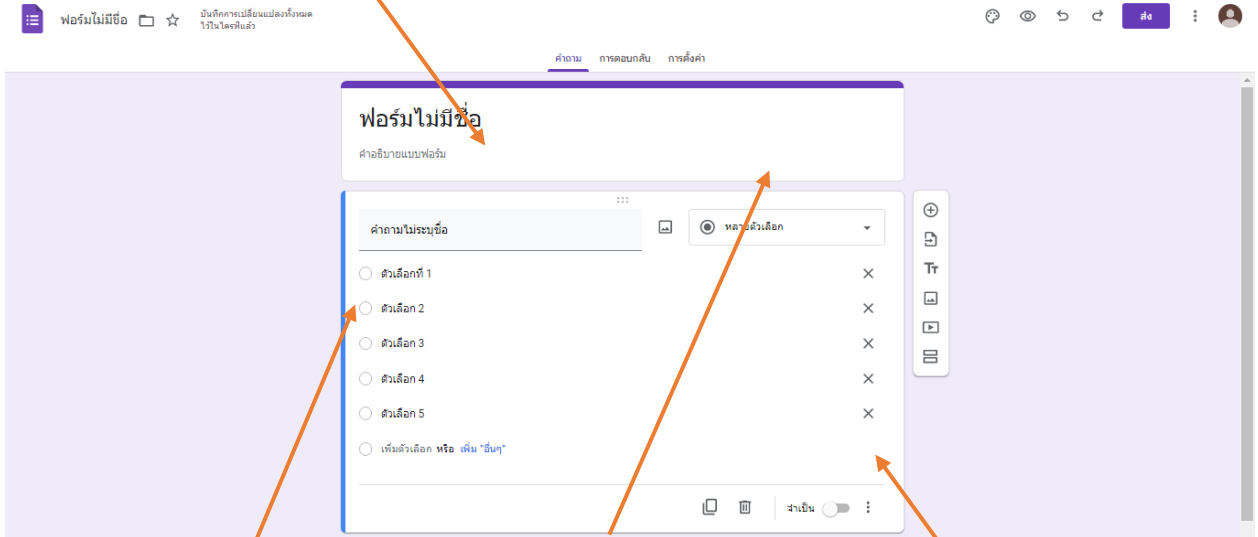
ฟอร์มไม่มีชื่อ

บันทึกการเปลี่ยนแปลงทั้งหมดไว้ในไดรฟ์แล้ว

ส่ง

คำถาม การตอบกลับ การตั้งค่า

ฟอร์มไม่มีชื่อ

คำอธิบายแบบฟอร์ม

คำถามไม่ระบุชื่อ

หลายตัวเลือก

ตัวเลือกที่ 1

ตัวเลือก 2

ตัวเลือก 3

ตัวเลือก 4

ตัวเลือก 5

เพิ่มตัวเลือก หรือ เพิ่ม "อื่นๆ"

จำเป็น